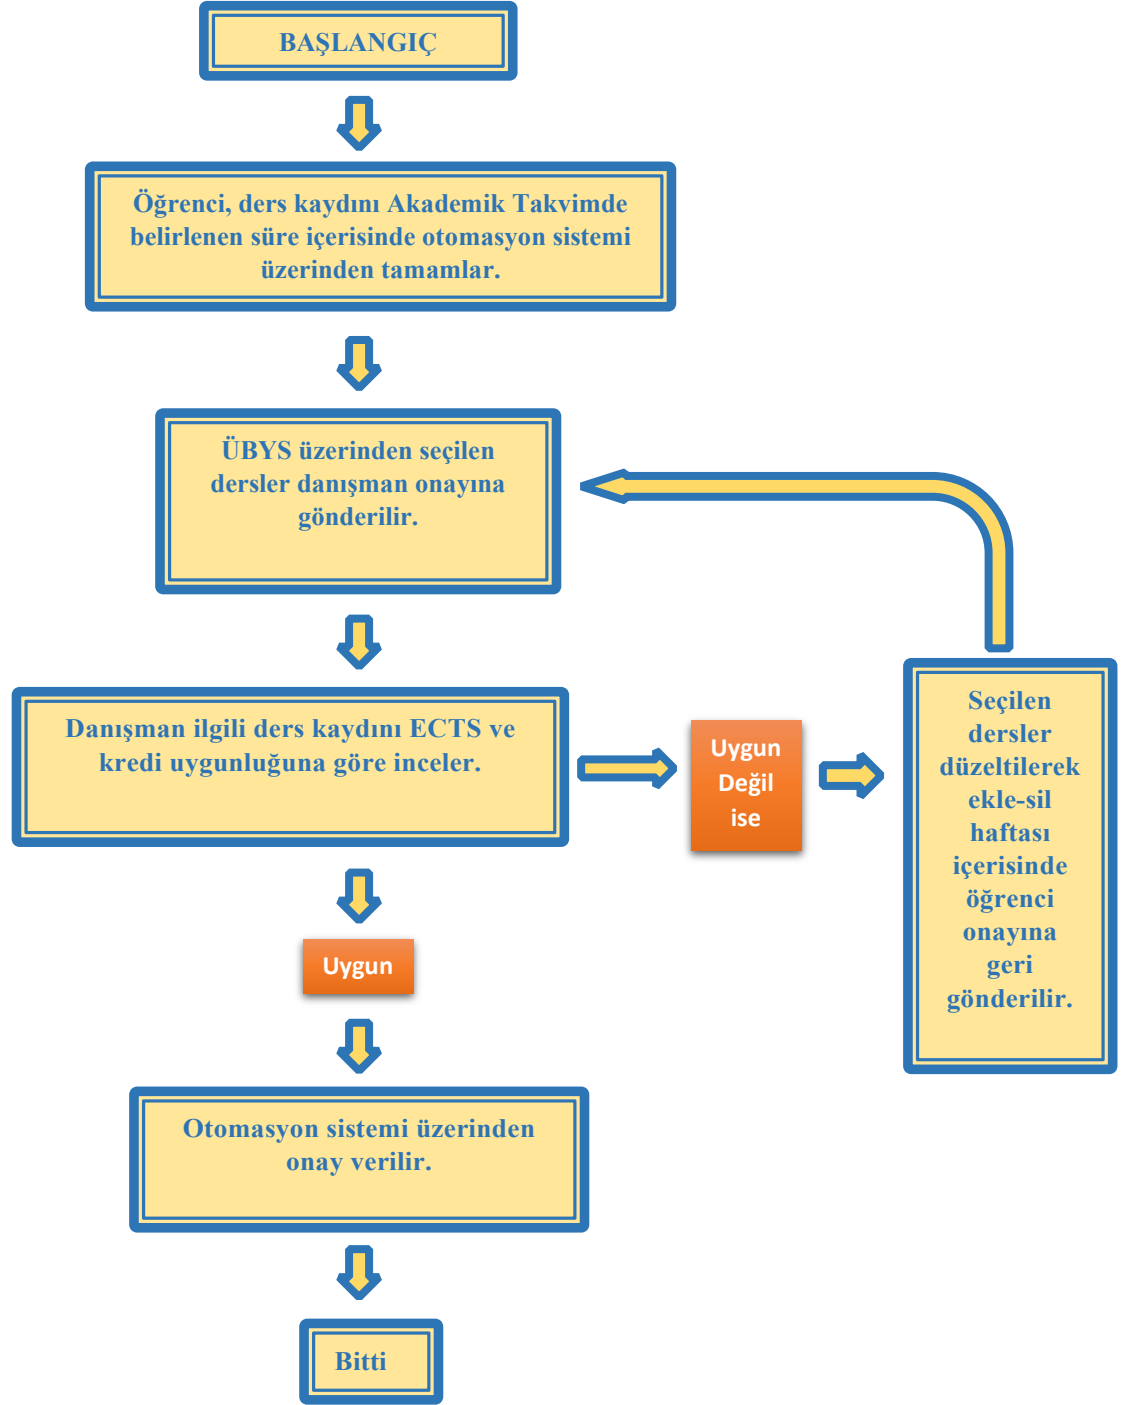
BAŞLANGIÇ

Öğrenci, ders kaydını Akademik Takvimde belirlenen süre içerisinde otomasyon sistemi üzerinden tamamlar.

ÜBYS üzerinden seçilen dersler danışman onayına gönderilir.

Danışman ilgili ders kaydını ECTS ve kredi uygunluğuna göre inceler.

Uygun Değil ise

Seçilen dersler düzeltilerek ekle-sil haftası içerisinde öğrenci onayına geri gönderilir.

Uygun

Otomasyon sistemi üzerinden onay verilir.

Bitti